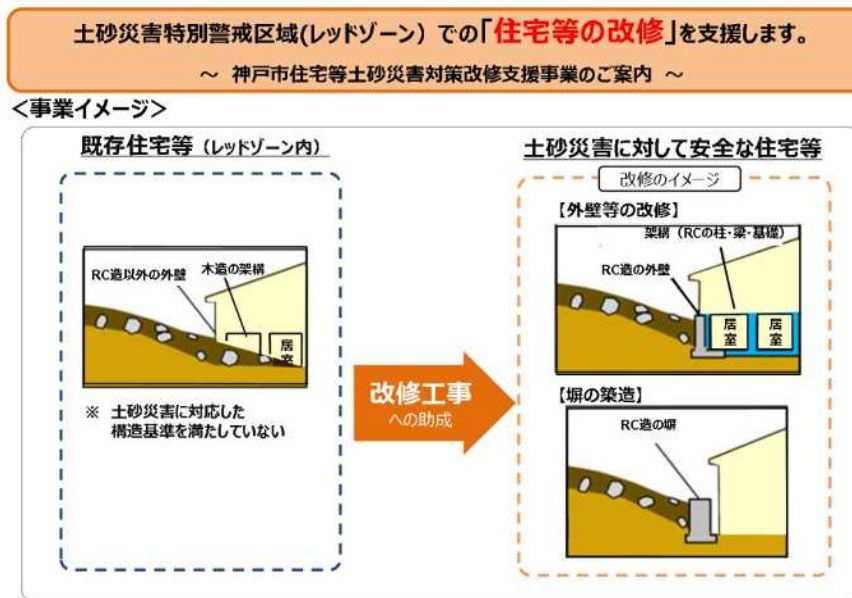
土砂災害特別警戒区域(レッドゾーン)での「住宅等の改修」を支援します。

～ 神戸市住宅等土砂災害対策改修支援事業のご案内 ～

<事業イメージ>

既存住宅等(レッドゾーン内)

RC造以外の外壁

木造の架構

居室

※ 土砂災害に対応した構造基準を満たしていない

改修工事
への助成

土砂災害に対して安全な住宅等

改修のイメージ

【外壁等の改修】

架構(RCの柱・梁・基礎)

RC造の外壁

居室

居室

【塀の築造】

RC造の塀